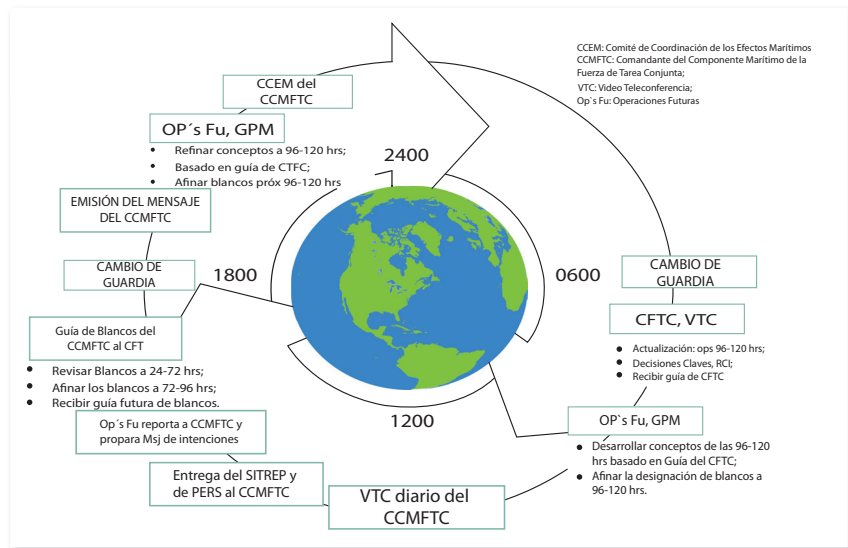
CCEM: Comité de Coordinación de los Efectos Marítimos
CCMFTC: Comandante del Componente Marítimo de la Fuerza de Tarea Conjunta;
VTC: Video Teleconferencia;
Op´s Fu: Operaciones Futuras

CCEM del CCMFTC

OP´s Fu, GPM
- Refinar conceptos a 96-120 hrs;
- Basado en guía de CTFC;
- Afinar blancos próx 96-120 hrs

2400

EMISIÓN DEL MENSAJE DEL CCMFTC

CAMBIO DE GUARDIA

1800

0600

CAMBIO DE GUARDIA

CFTC, VTC
- Actualización: ops 96-120 hrs;
- Decisiones Claves, RCI;
- Recibir guía de CFTC

Guía de Blancos del CCMFTC al CFT
- Revisar Blancos a 24-72 hrs;
- Afinar los blancos a 72-96 hrs;
- Recibir guía futura de blancos.

1200

Op´s Fu reporta a CCMFTC y propara Msj de intenciones

OP`s Fu, GPM
- Desarrollar conceptos de las 96-120 hrs basado en Guía del CFTC;
- Afinar la designación de blancos a 96-120 hrs.

Entrega del SITREP y de PERS al CCMFTC

VTC diario del CCMFTC